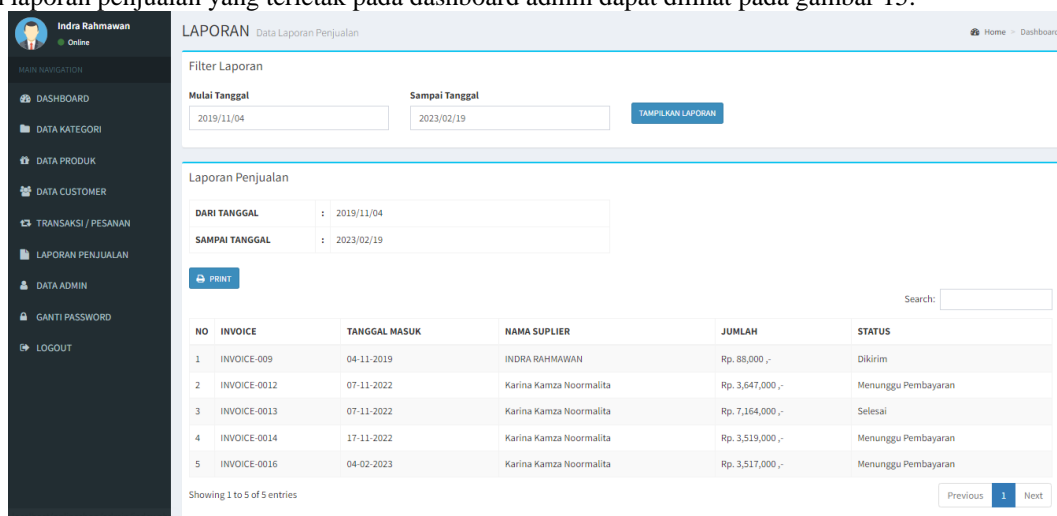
laporan penjualan yang terletak pada dashboard admin dapat dilihat pada gambar 15.

Indra Rahmawan
Online

MAIN NAVIGATION
DASHBOARD
DATA KATEGORI
DATA PRODUK
DATA CUSTOMER
TRANSAKSI / PESANAN
LAPORAN PENJUALAN
DATA ADMIN
GANTI PASSWORD
LOGOUT

LAPORAN Data Laporan Penjualan
Home > Dashboard

Filter Laporan
Mulai Tanggal
2019/11/04
Sampai Tanggal
2023/02/19
TAMPILKAN LAPORAN

Laporan Penjualan

| DARI TANGGAL | : 2019/11/04 |
|---|---|
| SAMPAI TANGGAL | : 2023/02/19 |

PRINT

Search:

| NO | INVOICE | TANGGAL MASUK | NAMA SUPLIER | JUMLAH | STATUS |
|---|---|---|---|---|---|
| 1 | INVOICE-009 | 04-11-2019 | INDRA RAHMAWAN | Rp. 88,000 ,- | Dikirim |
| 2 | INVOICE-0012 | 07-11-2022 | Karina Kamza Noormalita | Rp. 3,647,000 ,- | Menunggu Pembayaran |
| 3 | INVOICE-0013 | 07-11-2022 | Karina Kamza Noormalita | Rp. 7,164,000 ,- | Selesai |
| 4 | INVOICE-0014 | 17-11-2022 | Karina Kamza Noormalita | Rp. 3,519,000 ,- | Menunggu Pembayaran |
| 5 | INVOICE-0016 | 04-02-2023 | Karina Kamza Noormalita | Rp. 3,517,000 ,- | Menunggu Pembayaran |

Showing 1 to 5 of 5 entries
Previous 1 Next